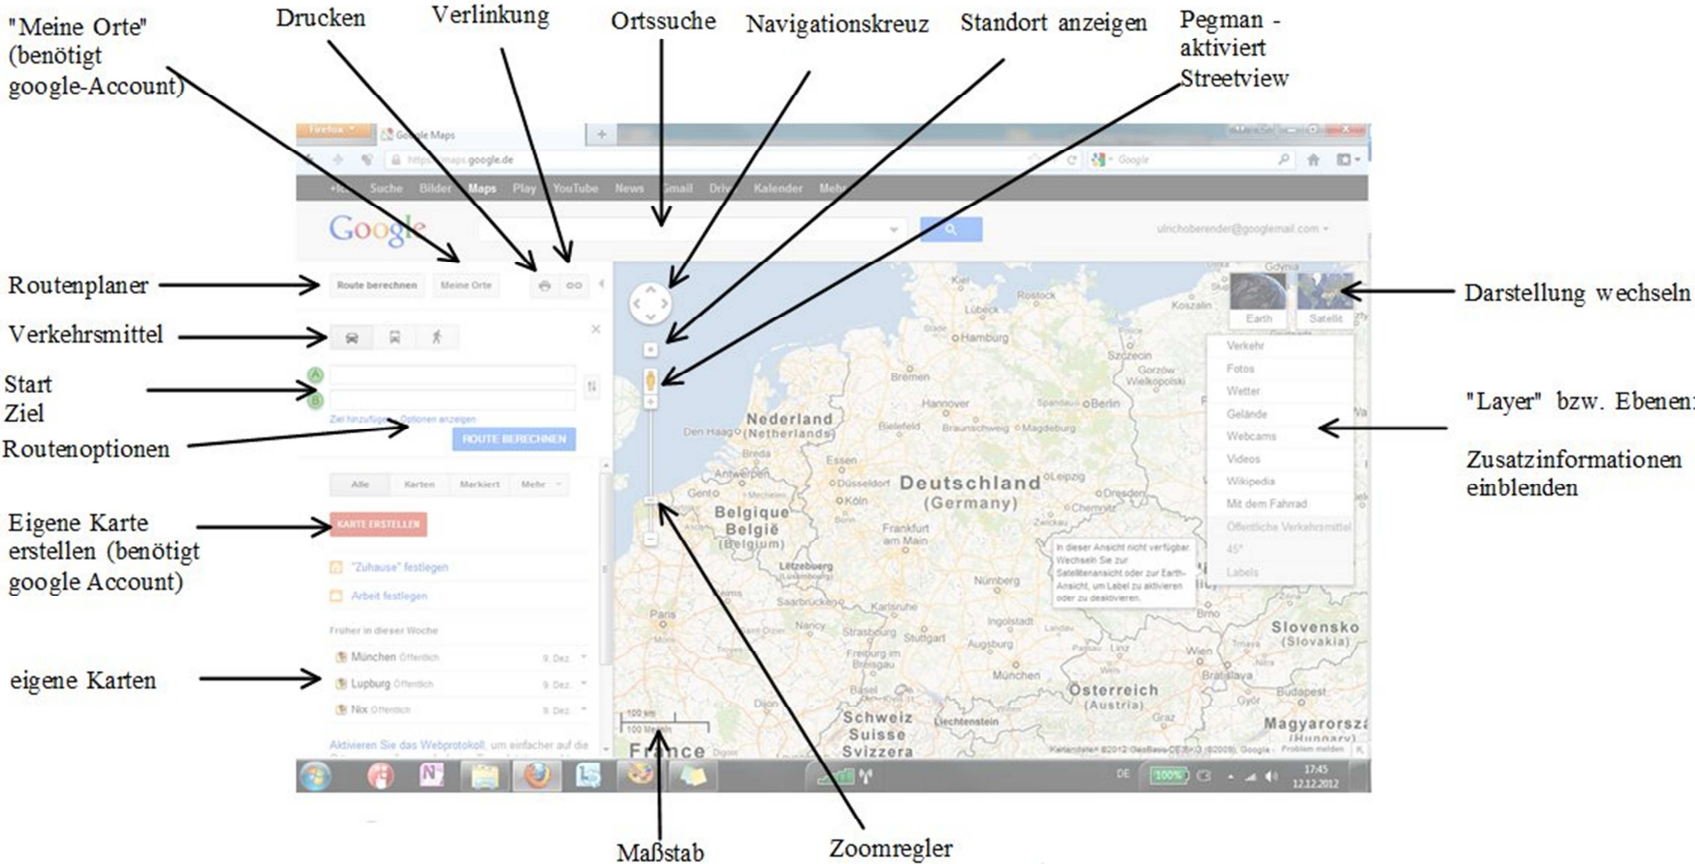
"Meine Orte" (benötigt google-Account)

Drucken

Verlinkung

Ortssuche

Navigationskreuz

Standort anzeigen

Pegman - aktiviert Streetview

Firefox | Google Maps | +

https://maps.google.de

Google

+Ich Suche Bilder Maps Play YouTube News Gmail Drive Kalender Mehr

Google

ulrichoberender@googlemail.com

Routenplaner

Route berechnen | Meine Orte

Verkehrsmittel

Start

Ziel

Ziel hinzufügen · Optionen anzeigen

Routenoptionen

ROUTE BERECHNEN

Alle | Karten | Markiert | Mehr

Eigene Karte erstellen (benötigt google Account)

KARTE ERSTELLEN

"Zuhause" festlegen

Arbeit festlegen

Früher in dieser Woche

München Öffentlich 9. Dez.

Lupburg Öffentlich 9. Dez.

Nix Öffentlich 9. Dez.

eigene Karten

Aktivieren Sie das Webprotokoll, um einfacher auf die

Darstellung wechseln

Earth | Satellit

Verkehr

Fotos

Wetter

Gelände

Webcams

Videos

Wikipedia

Mit dem Fahrrad

Öffentliche Verkehrsmittel

45°

Labels

"Layer" bzw. Ebenen

Zusatzinformationen einblenden

In dieser Ansicht nicht verfügbar. Wechseln Sie zur Satellitenansicht oder zur Earth-Ansicht, um Label zu aktivieren oder zu deaktivieren.

Nederland (Netherlands)

Deutschland (Germany)

Belgique België (Belgium)

Schweiz Suisse Svizzera

Österreich (Austria)

Slovensko (Slovakia)

Magyarorszá (Hungary)

France

Hamburg Berlin Bremen Hannover Leipzig Dresden Essen Köln Frankfurt am Main Nürnberg Stuttgart München Lübeck Rostock Szczecin Magdeburg Braunschweig Düsseldorf Chemnitz Karlsruhe Strasbourg Augsburg Ingolstadt Brno Wien Bratislava Budapest Linz Graz Paris Nancy Basel Freiburg im Breisgau Den Haag Antwerpen Gent Lëtzebuerg Saarbrücken Liechtenstein Koszalin Gdynia Kiel Bielefeld Dijon

100 km
100 Meilen

Kartendaten ©2012 GeoBasis-DE/BKG (©2009), Google - Problem melden

DE 100% 17:45 12.12.2012

Maßstab

Zoomregler